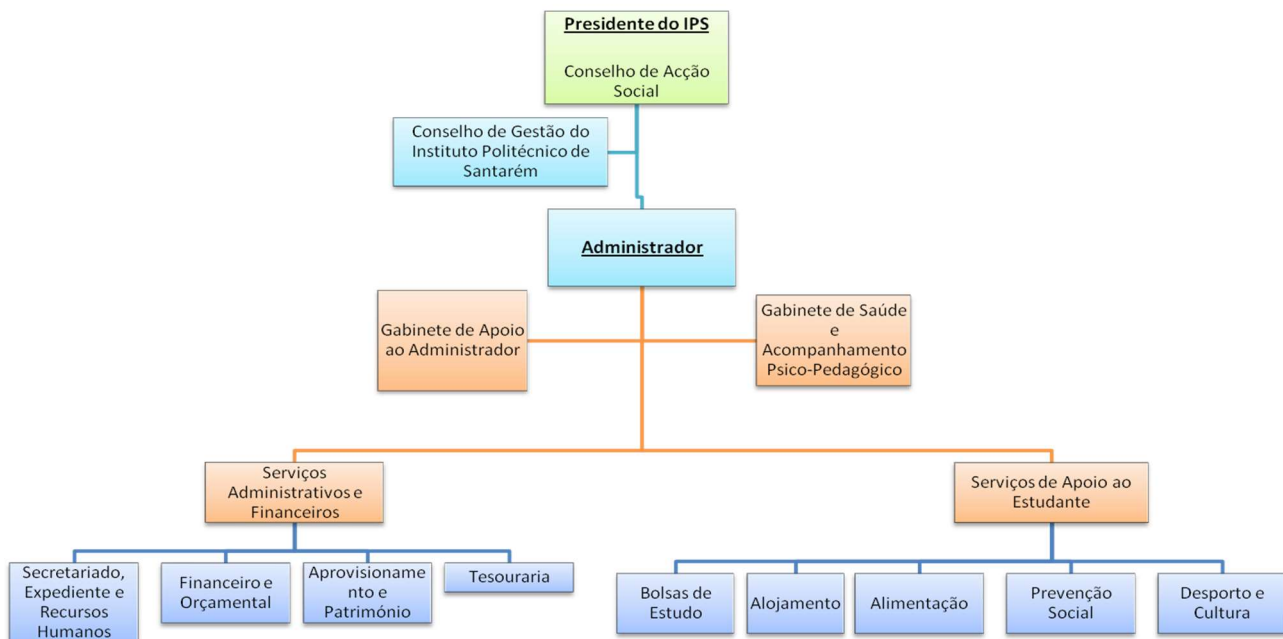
Presidente do IPS

Conselho de Acção Social

Conselho de Gestão do Instituto Politécnico de Santarém

Administrador

Gabinete de Apoio ao Administrador

Gabinete de Saúde e Acompanhamento Psico-Pedagógico

Serviços Administrativos e Financeiros

Serviços de Apoio ao Estudante

Secretariado, Expediente e Recursos Humanos

Financeiro e Orçamental

Aprovisionamento e Património

Tesouraria

Bolsas de Estudo

Alojamento

Alimentação

Prevenção Social

Desporto e Cultura